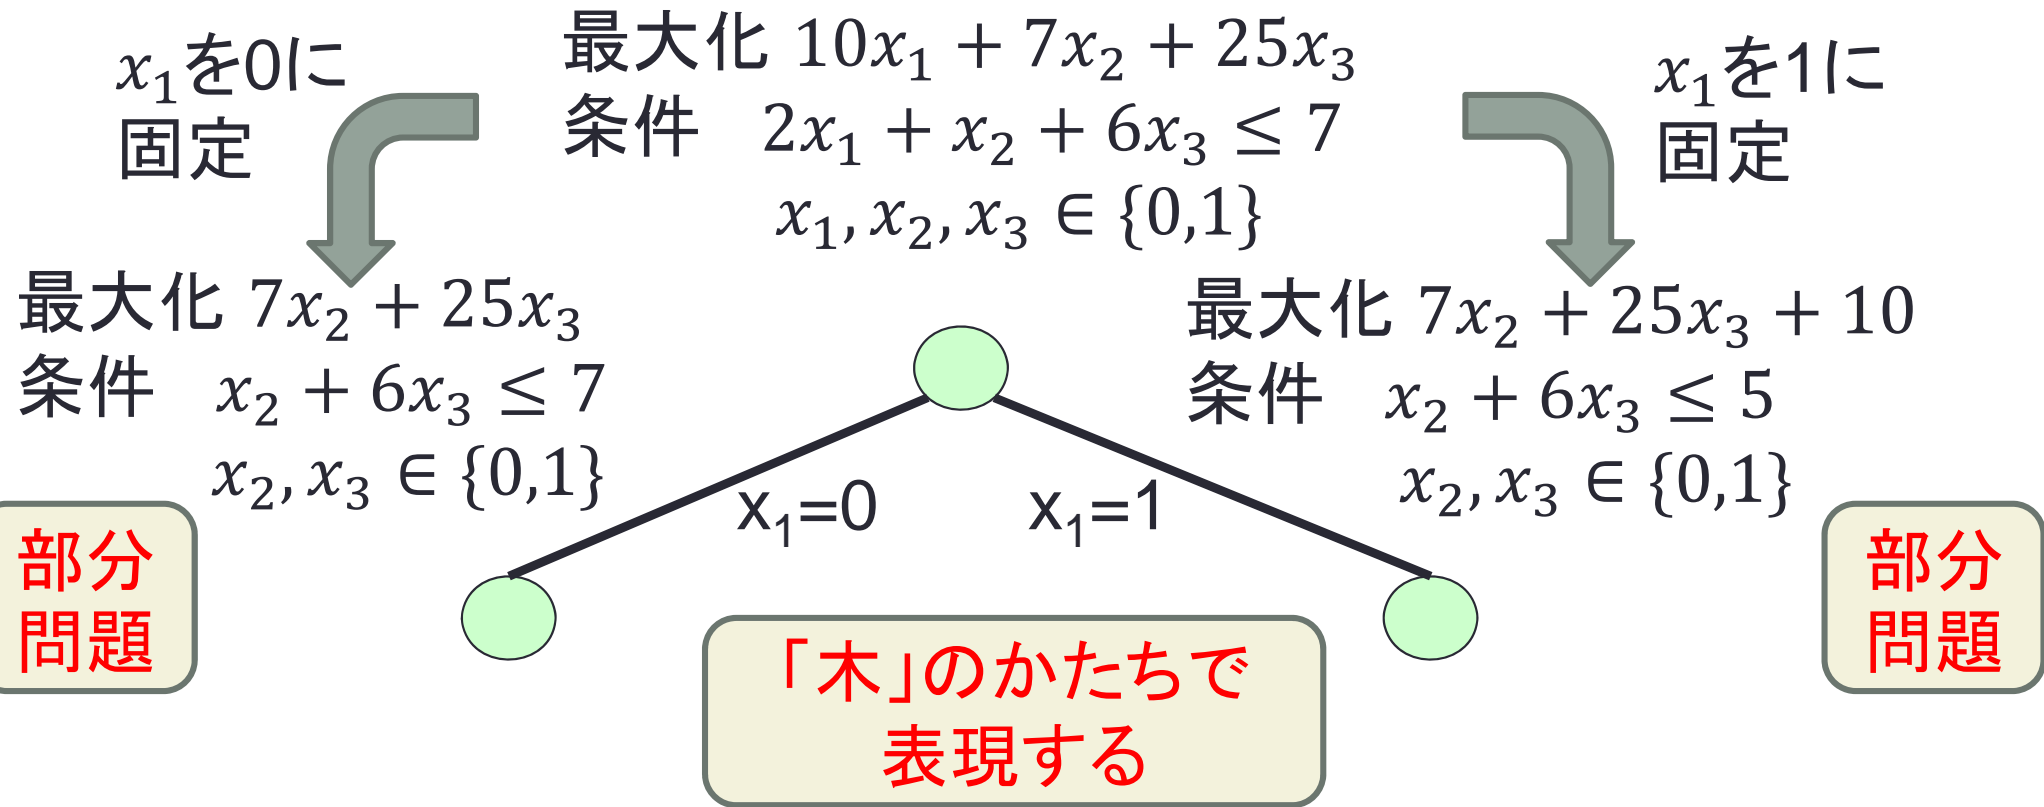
$x_1$を0に固定

最大化 $10x_1 + 7x_2 + 25x_3$
条件 $2x_1 + x_2 + 6x_3 \leq 7$
$x_1, x_2, x_3 \in \{0,1\}$

$x_1$を1に固定

最大化 $7x_2 + 25x_3$
条件 $x_2 + 6x_3 \leq 7$
$x_2, x_3 \in \{0,1\}$

最大化 $7x_2 + 25x_3 + 10$
条件 $x_2 + 6x_3 \leq 5$
$x_2, x_3 \in \{0,1\}$

$x_1$=0

$x_1$=1

部分問題

部分問題

「木」のかたちで表現する